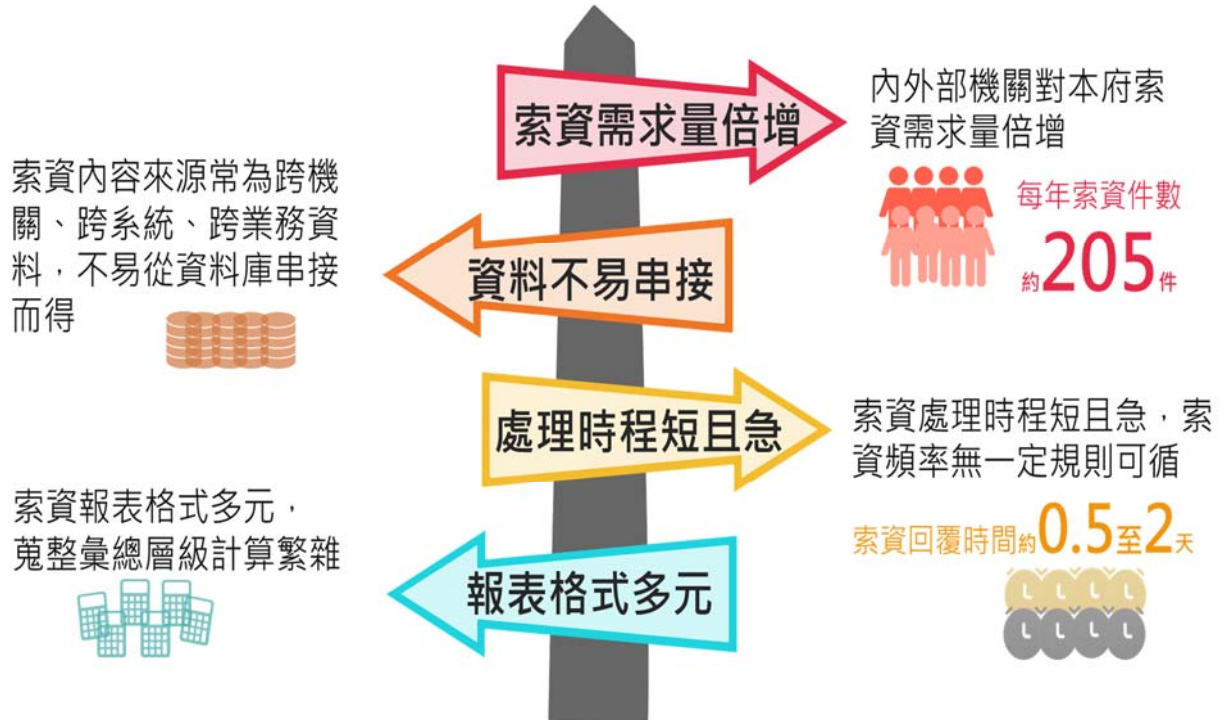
索資需求量倍增

內外部機關對本府索資需求量倍增

每年索資件數

約205件

索資內容來源常為跨機關、跨系統、跨業務資料，不易從資料庫串接而得

資料不易串接

處理時程短且急

索資處理時程短且急，索資頻率無一定規則可循

索資回覆時間約0.5至2天

索資報表格式多元，蒐整彙總層級計算繁雜

報表格式多元